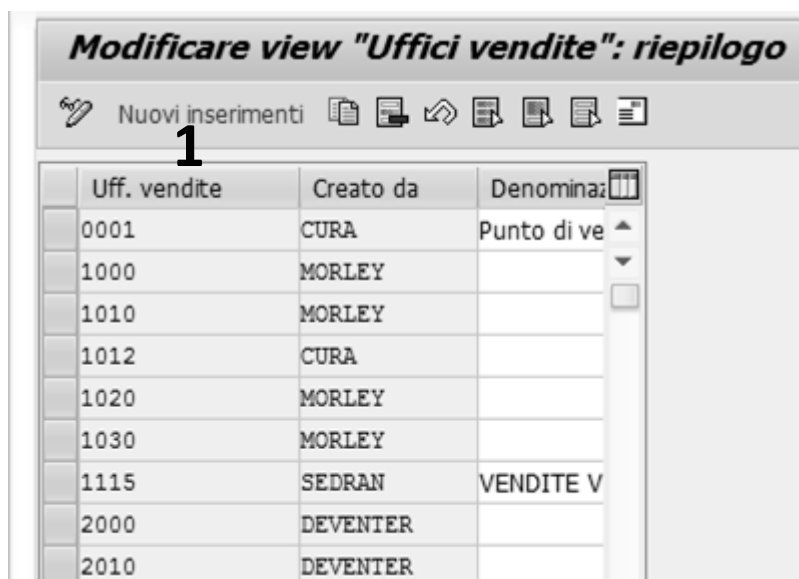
Modificare view "Uffici vendite": riepilogo

Nuovi inserimenti

1

| Uff. vendite | Creato da | Denominaz |
|---|---|---|
| 0001 | CURA | Punto di ve |
| 1000 | MORLEY | |
| 1010 | MORLEY | |
| 1012 | CURA | |
| 1020 | MORLEY | |
| 1030 | MORLEY | |
| 1115 | SEDRAN | VENDITE V |
| 2000 | DEVENTER | |
| 2010 | DEVENTER | |